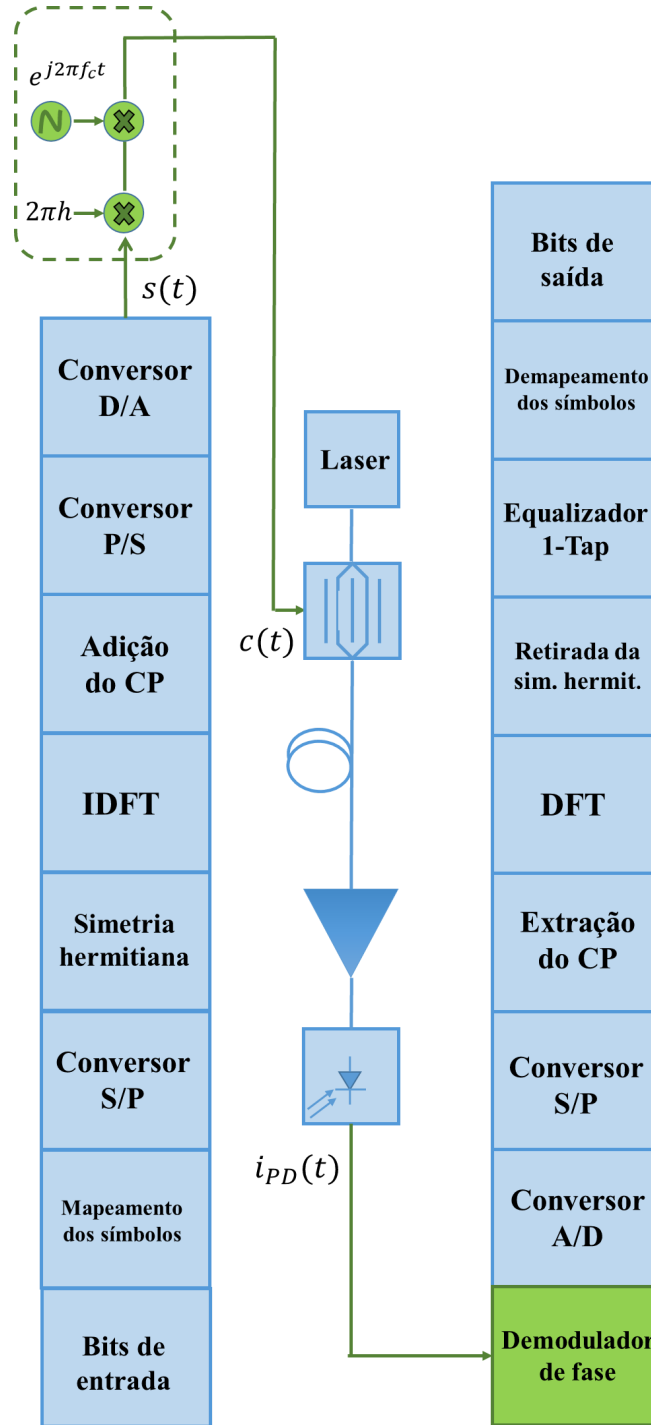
$e^{j2\pi f_c t}$

$2\pi h$

$s(t)$

Conversor D/A

Conversor P/S

Adição do CP

IDFT

Simetria hermitiana

Conversor S/P

Mapeamento dos símbolos

Bits de entrada

Laser

$c(t)$

$i_{PD}(t)$

Bits de saída

Demapeamento dos símbolos

Equalizador 1-Tap

Retirada da sim. hermit.

DFT

Extração do CP

Conversor S/P

Conversor A/D

Demodulador de fase